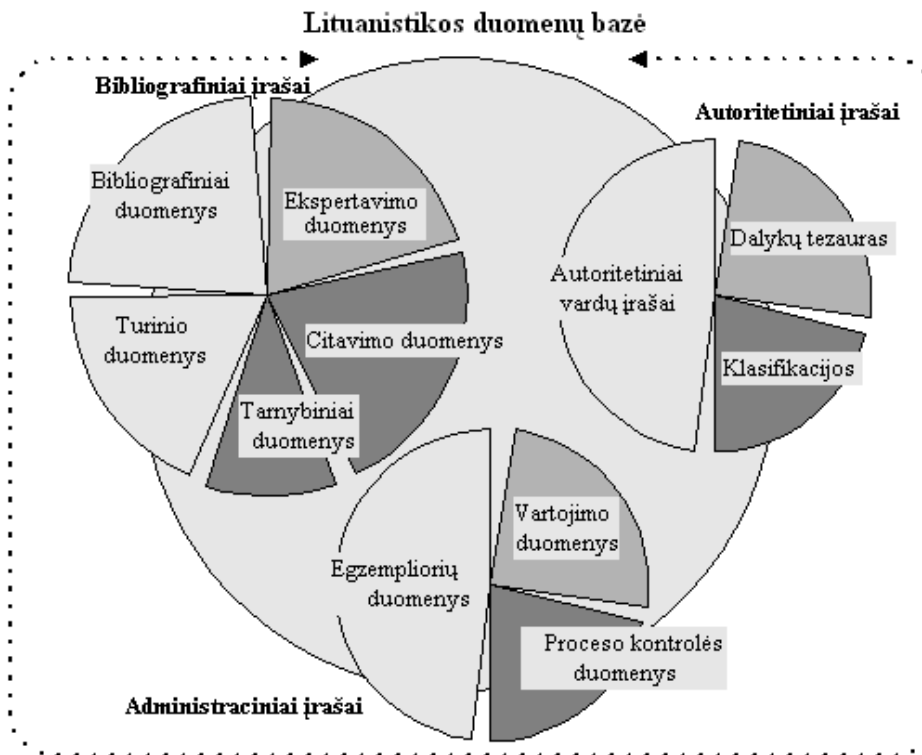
Lituanistikos duomenų bazė

Bibliografiniai įrašai

Bibliografiniai duomenys

Ekspertavimo duomenys

Turinio duomenys

Citavimo duomenys

Tarnybiniai duomenys

Autoritetiniai įrašai

Autoritetiniai vardų įrašai

Dalykų tezauras

Klasifikacijos

Egzempliorių duomenys

Vartojimo duomenys

Proceso kontrolės duomenys

Administraciniai įrašai